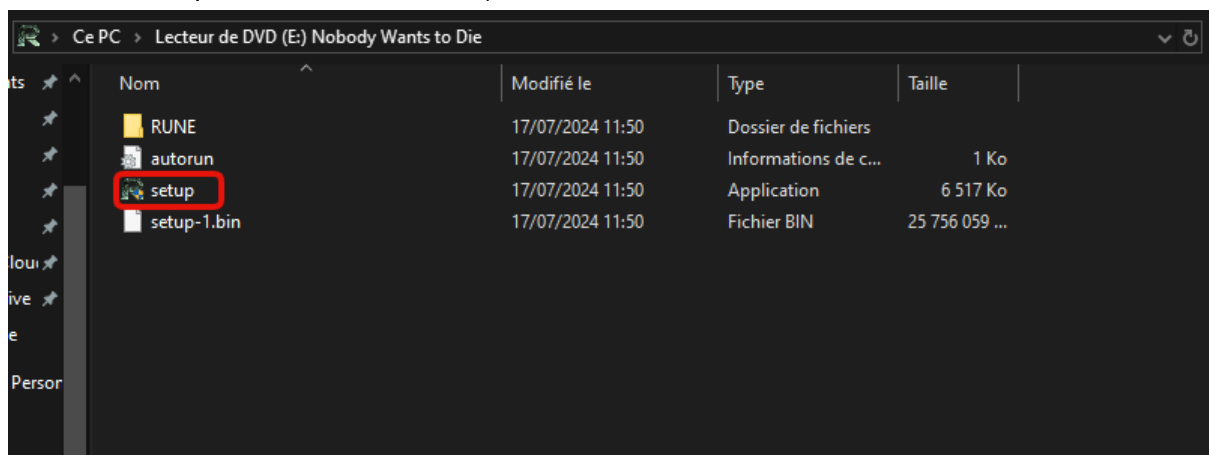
> Ce PC > Lecteur de DVD (E:) Nobody Wants to Die

ts
lou
ive
e
Persor

| Nom | Modifié le | Type | Taille |
|---|---|---|---|
| RUNE | 17/07/2024 11:50 | Dossier de fichiers | |
| autorun | 17/07/2024 11:50 | Informations de c... | 1 Ko |
| setup | 17/07/2024 11:50 | Application | 6 517 Ko |
| setup-1.bin | 17/07/2024 11:50 | Fichier BIN | 25 756 059 ... |